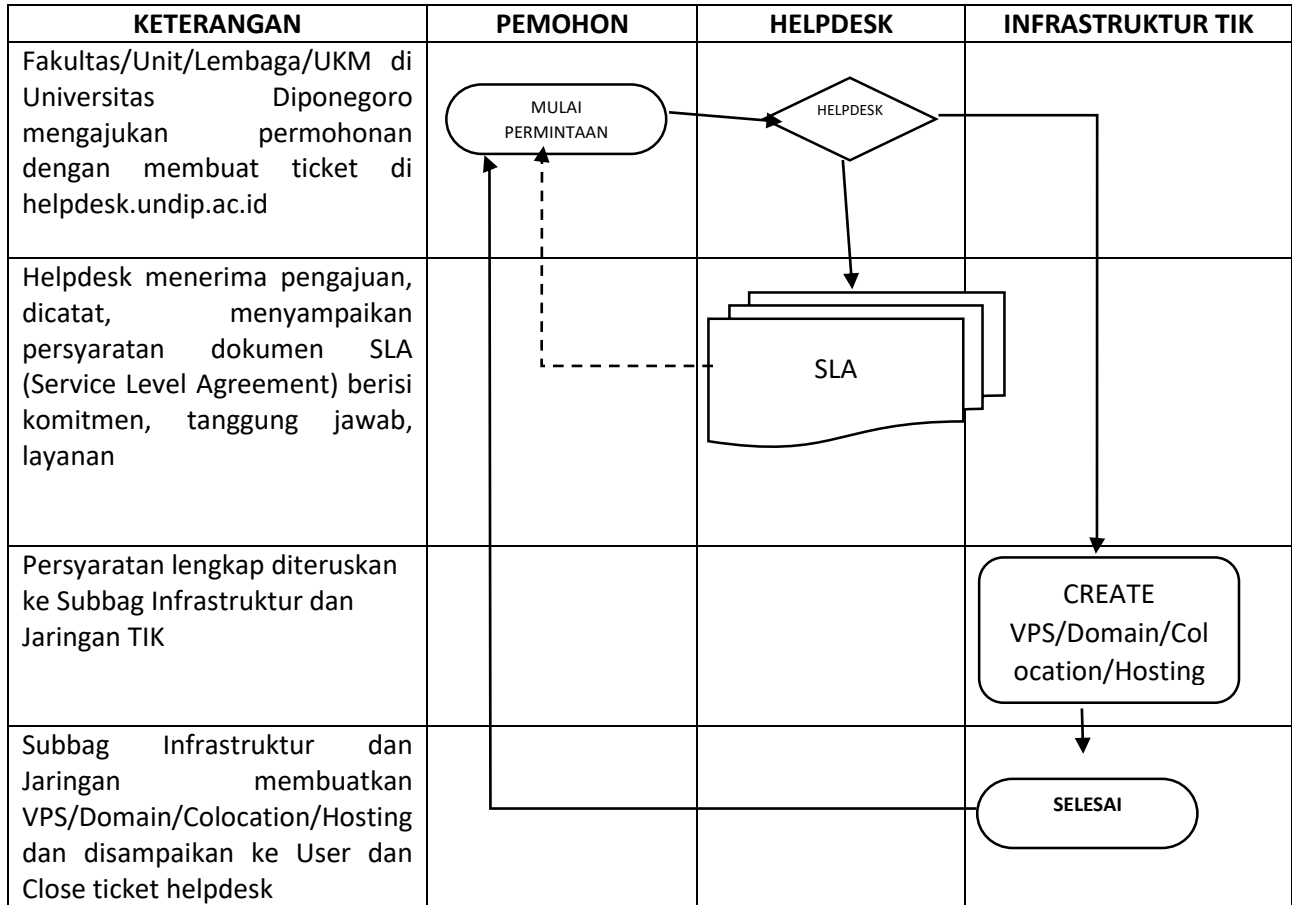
| KETERANGAN | PEMOHON | HELPDESK | INFRASTRUKTUR TIK |
|---|---|---|---|
| Fakultas/Unit/Lembaga/UKM di Universitas Diponegoro mengajukan permohonan dengan membuat ticket di helpdesk.undip.ac.id | MULAI PERMINTAAN | HELPDESK | |
| Helpdesk menerima pengajuan, dicatat, menyampaikan persyaratan dokumen SLA (Service Level Agreement) berisi komitmen, tanggung jawab, layanan | | SLA | |
| Persyaratan lengkap diteruskan ke Subbag Infrastruktur dan Jaringan TIK | | | CREATE VPS/Domain/Colocation/Hosting |
| Subbag Infrastruktur dan Jaringan membuatkan VPS/Domain/Colocation/Hosting dan disampaikan ke User dan Close ticket helpdesk | | | SELESAI |